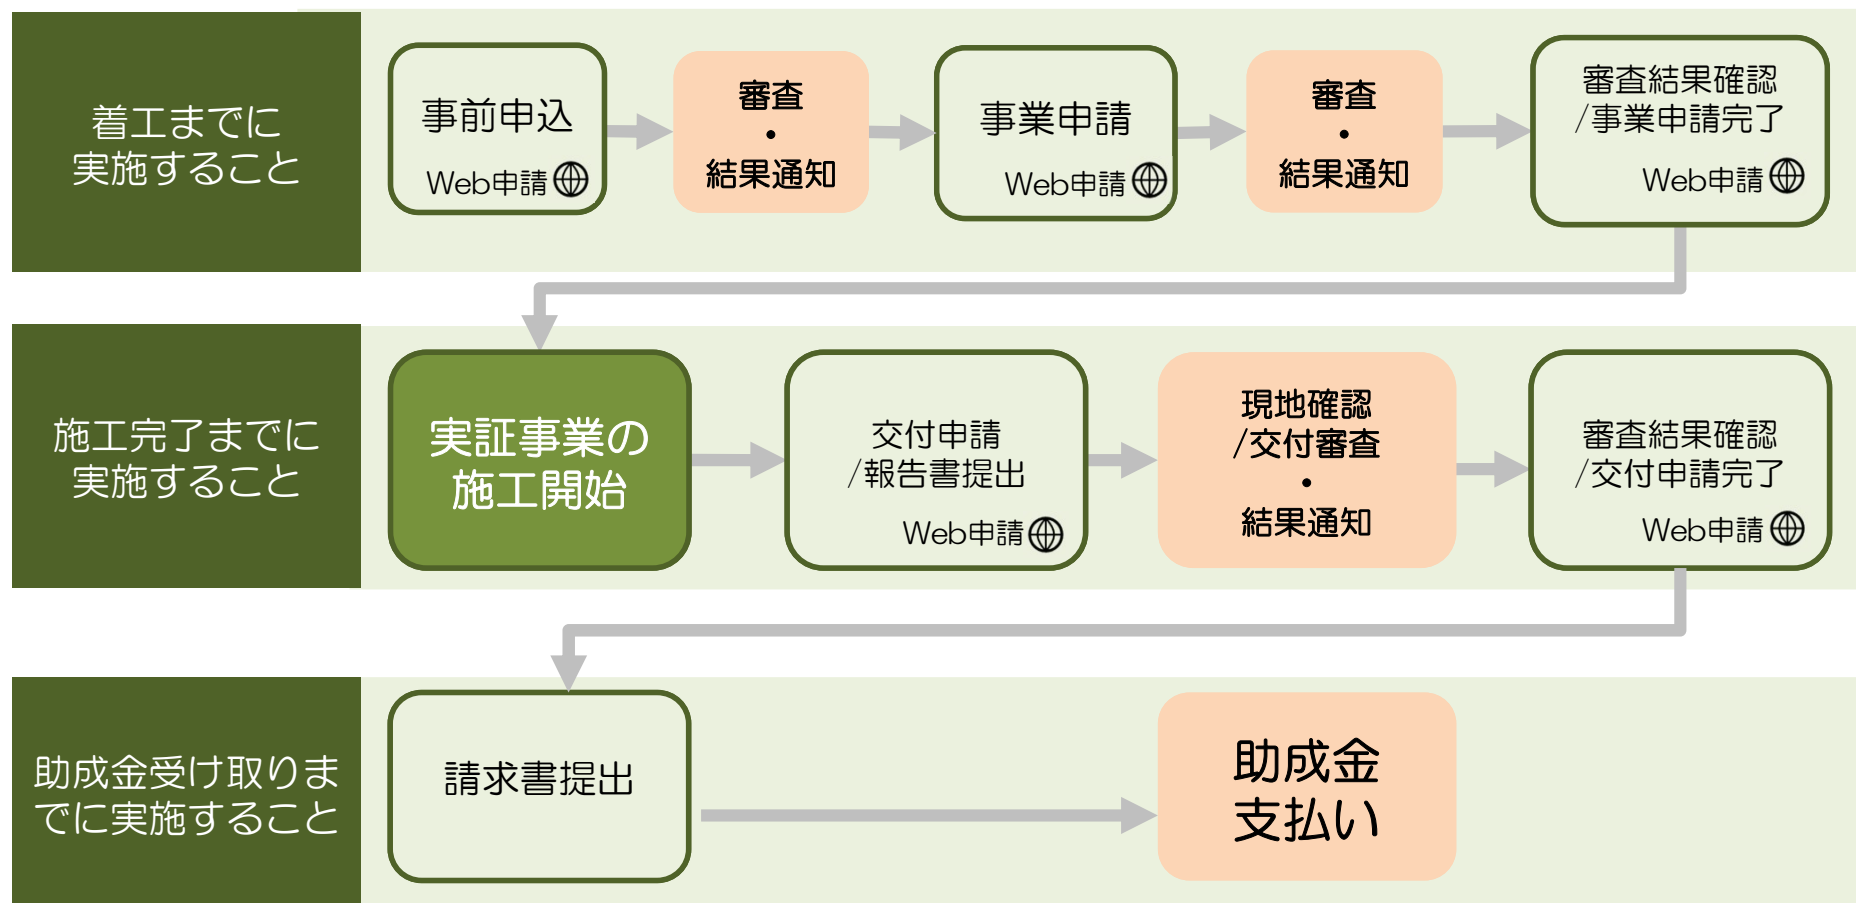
着工までに実施すること

事前申込
Web申請

審査
・
結果通知

事業申請
Web申請

審査
・
結果通知

審査結果確認
/事業申請完了
Web申請

施工完了までに実施すること

実証事業の施工開始

交付申請
/報告書提出
Web申請

現地確認
/交付審査
・
結果通知

審査結果確認
/交付申請完了
Web申請

助成金受け取りまでに実施すること

請求書提出

助成金
支払い